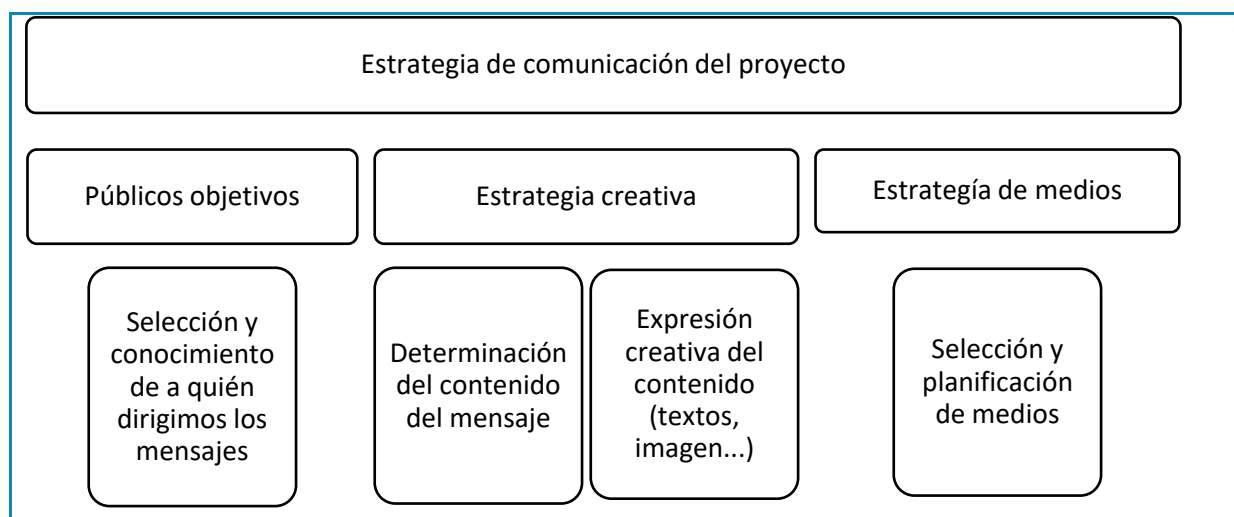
Estrategia de comunicación del proyecto

Públicos objetivos

Estrategia creativa

Estrategía de medios

Selección y conocimiento de a quién dirigimos los mensajes

Determinación del contenido del mensaje

Expresión creativa del contenido (textos, imagen...)

Selección y planificación de medios